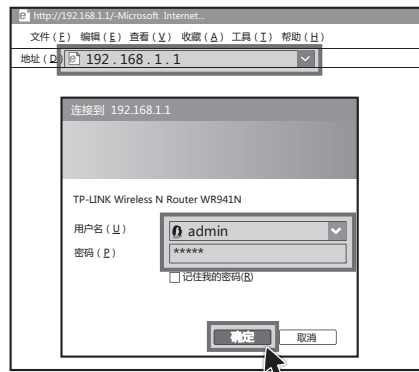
http://192.168.1.1/-Microsoft Internet...

文件（F） 编辑（E） 查看（V） 收藏（A） 工具（T） 帮助（H）

地址（D） 192 . 168 . 1 . 1

连接到 192.168.1.1

TP-LINK Wireless N Router WR941N

用户名（U） admin

密码（P） *****

记住我的密码(R)

确定 取消